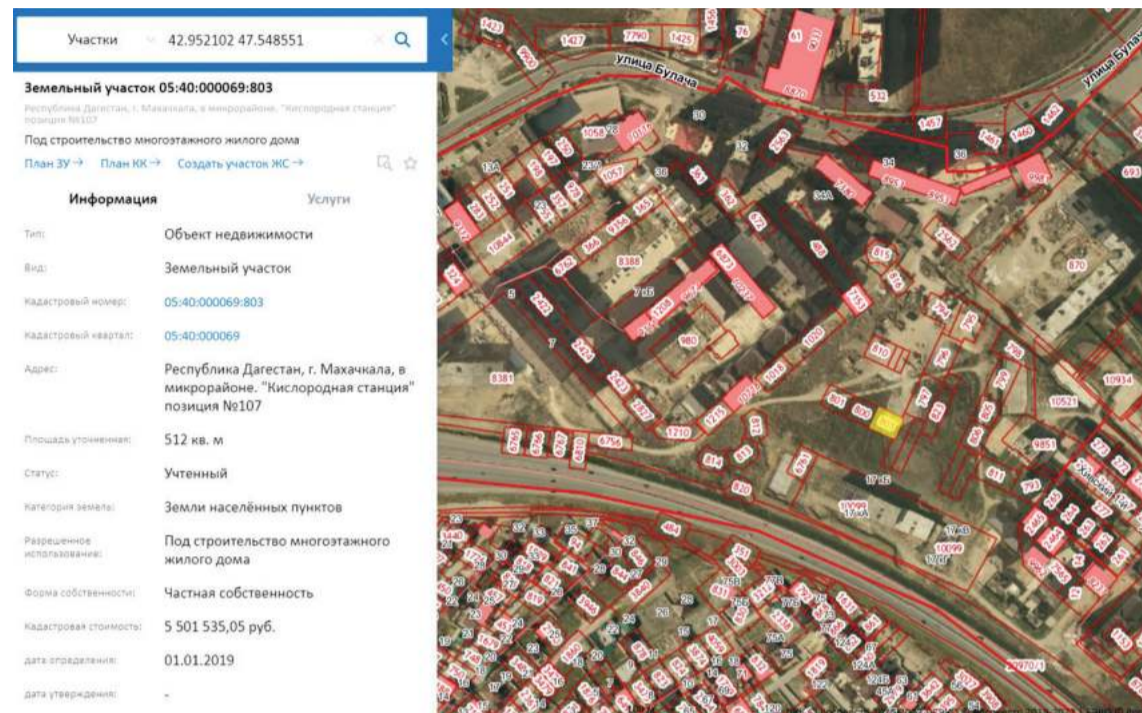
Участки 42.952102 47.548551

Земельный участок 05:40:000069:803

Республика Дагестан, г. Махачкала, в микрорайоне. "Кислородная станция" позиция №107

Под строительство многоэтажного жилого дома

План ЗУ → План КК → Создать участок ЖС →

Информация Услуги

Тип: Объект недвижимости

Вид: Земельный участок

Кадастровый номер: 05:40:000069:803

Кадастровый квартал: 05:40:000069

Адрес: Республика Дагестан, г. Махачкала, в микрорайоне. "Кислородная станция" позиция №107

Площадь уточненная: 512 кв. м

Статус: Учтенный

Категория земель: Земли населённых пунктов

Разрешенное использование: Под строительство многоэтажного жилого дома

Форма собственности: Частная собственность

Кадастровая стоимость: 5 501 535,05 руб.

дата определения: 01.01.2019

дата утверждения: -

улица Булача

улица Булача

1427 1790 1425 76 61 512 30 1058 32 1457 1460 36 34 34А 870 8388 7 10844 1209 980 815 810 8381 7 1020 801 800 803 10914 10521 9851 1210 6756 814 820 10099 17А 17В 17Г 17 793 484 28 25 24 20970/1